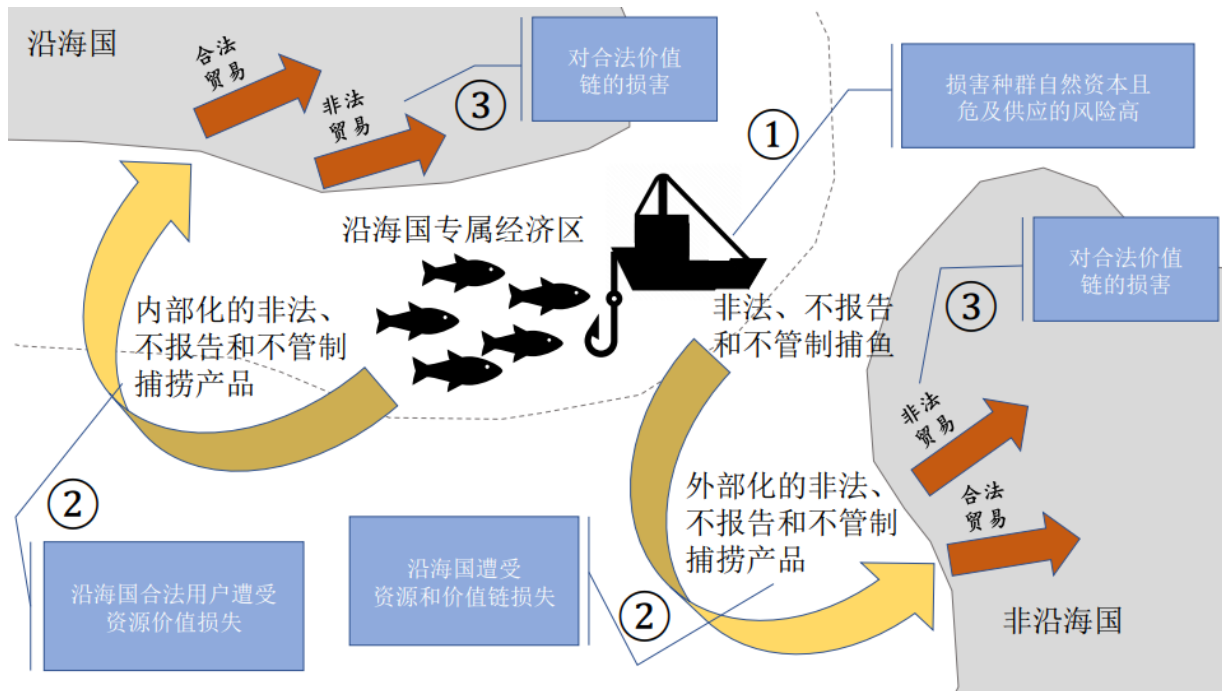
沿海国

合法贸易

非法贸易

③

对合法价值链的损害

①

损害种群自然资本且危及供应的风险高

沿海国专属经济区

内部化的非法、不报告和不管制捕捞产品

非法、不报告和不管制捕鱼

③

对合法价值链的损害

非法贸易

合法贸易

②

沿海国合法用户遭受资源价值损失

沿海国遭受资源和价值链损失

②

外部化的非法、不报告和不管制捕捞产品

非沿海国